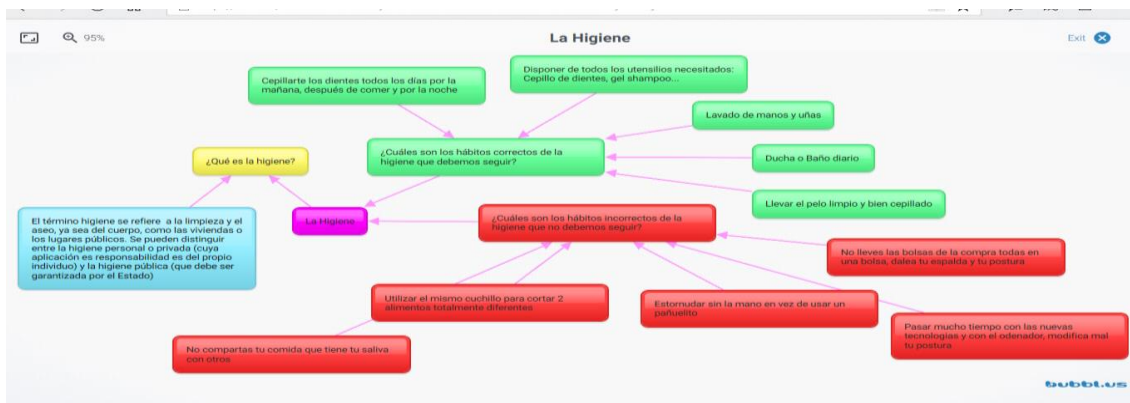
95%

La Higiene

Exit

Cepillarte los dientes todos los días por la mañana, después de comer y por la noche

Disponer de todos los utensilios necesitados: Cepillo de dientes, gel shampoo...

Lavado de manos y uñas

¿Qué es la higiene?

¿Cuáles son los hábitos correctos de la higiene que debemos seguir?

Ducha o Baño diario

Llevar el pelo limpio y bien cepillado

El término higiene se refiere a la limpieza y el aseo, ya sea del cuerpo, como las viviendas o los lugares públicos. Se pueden distinguir entre la higiene personal o privada (cuya aplicación es responsabilidad es del propio individuo) y la higiene pública (que debe ser garantizada por el Estado)

La Higiene

¿Cuáles son los hábitos incorrectos de la higiene que no debemos seguir?

No lleves las bolsas de la compra todas en una bolsa, dañea tu espalda y tu postura

Utilizar el mismo cuchillo para cortar 2 alimentos totalmente diferentes

Estornudar sin la mano en vez de usar un pañuelito

Pasar mucho tiempo con las nuevas tecnologías y con el odenador, modifica mal tu postura

No compartas tu comida que tiene tu saliva con otros

bubbl.us